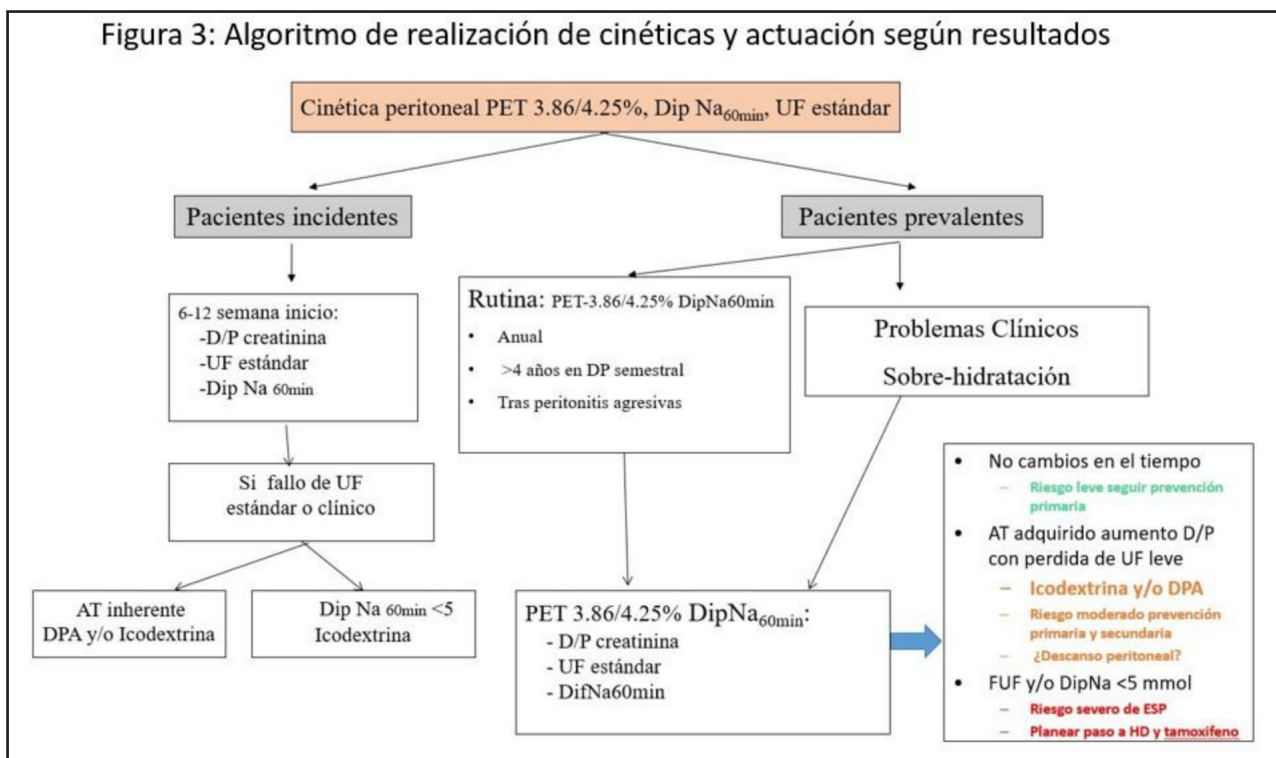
Figura 3: Algoritmo de realización de cinéticas y actuación según resultados

Cinética peritoneal PET 3.86/4.25%, Dip Na$_{60min}$, UF estándar

Pacientes incidentes

Pacientes prevalentes

6-12 semana inicio:
-D/P creatinina
-UF estándar
-Dip Na 60min

Rutina: PET-3.86/4.25% DipNa60min
• Anual
• >4 años en DP semestral
• Tras peritonitis agresivas

Problemas Clínicos
Sobre-hidratación

Si fallo de UF estándar o clínico

AT inherente
DPA y/o Icodextrina

Dip Na 60min <5
Icodextrina

PET 3.86/4.25% DipNa$_{60min}$:
- D/P creatinina
- UF estándar
- DifNa60min

• No cambios en el tiempo
– Riesgo leve seguir prevención primaria
• AT adquirido aumento D/P con perdida de UF leve
– Icodextrina y/o DPA
– Riesgo moderado prevención primaria y secundaria
– ¿Descanso peritoneal?
• FUF y/o DipNa <5 mmol
– Riesgo severo de ESP
– Planear paso a HD y tamoxifeno